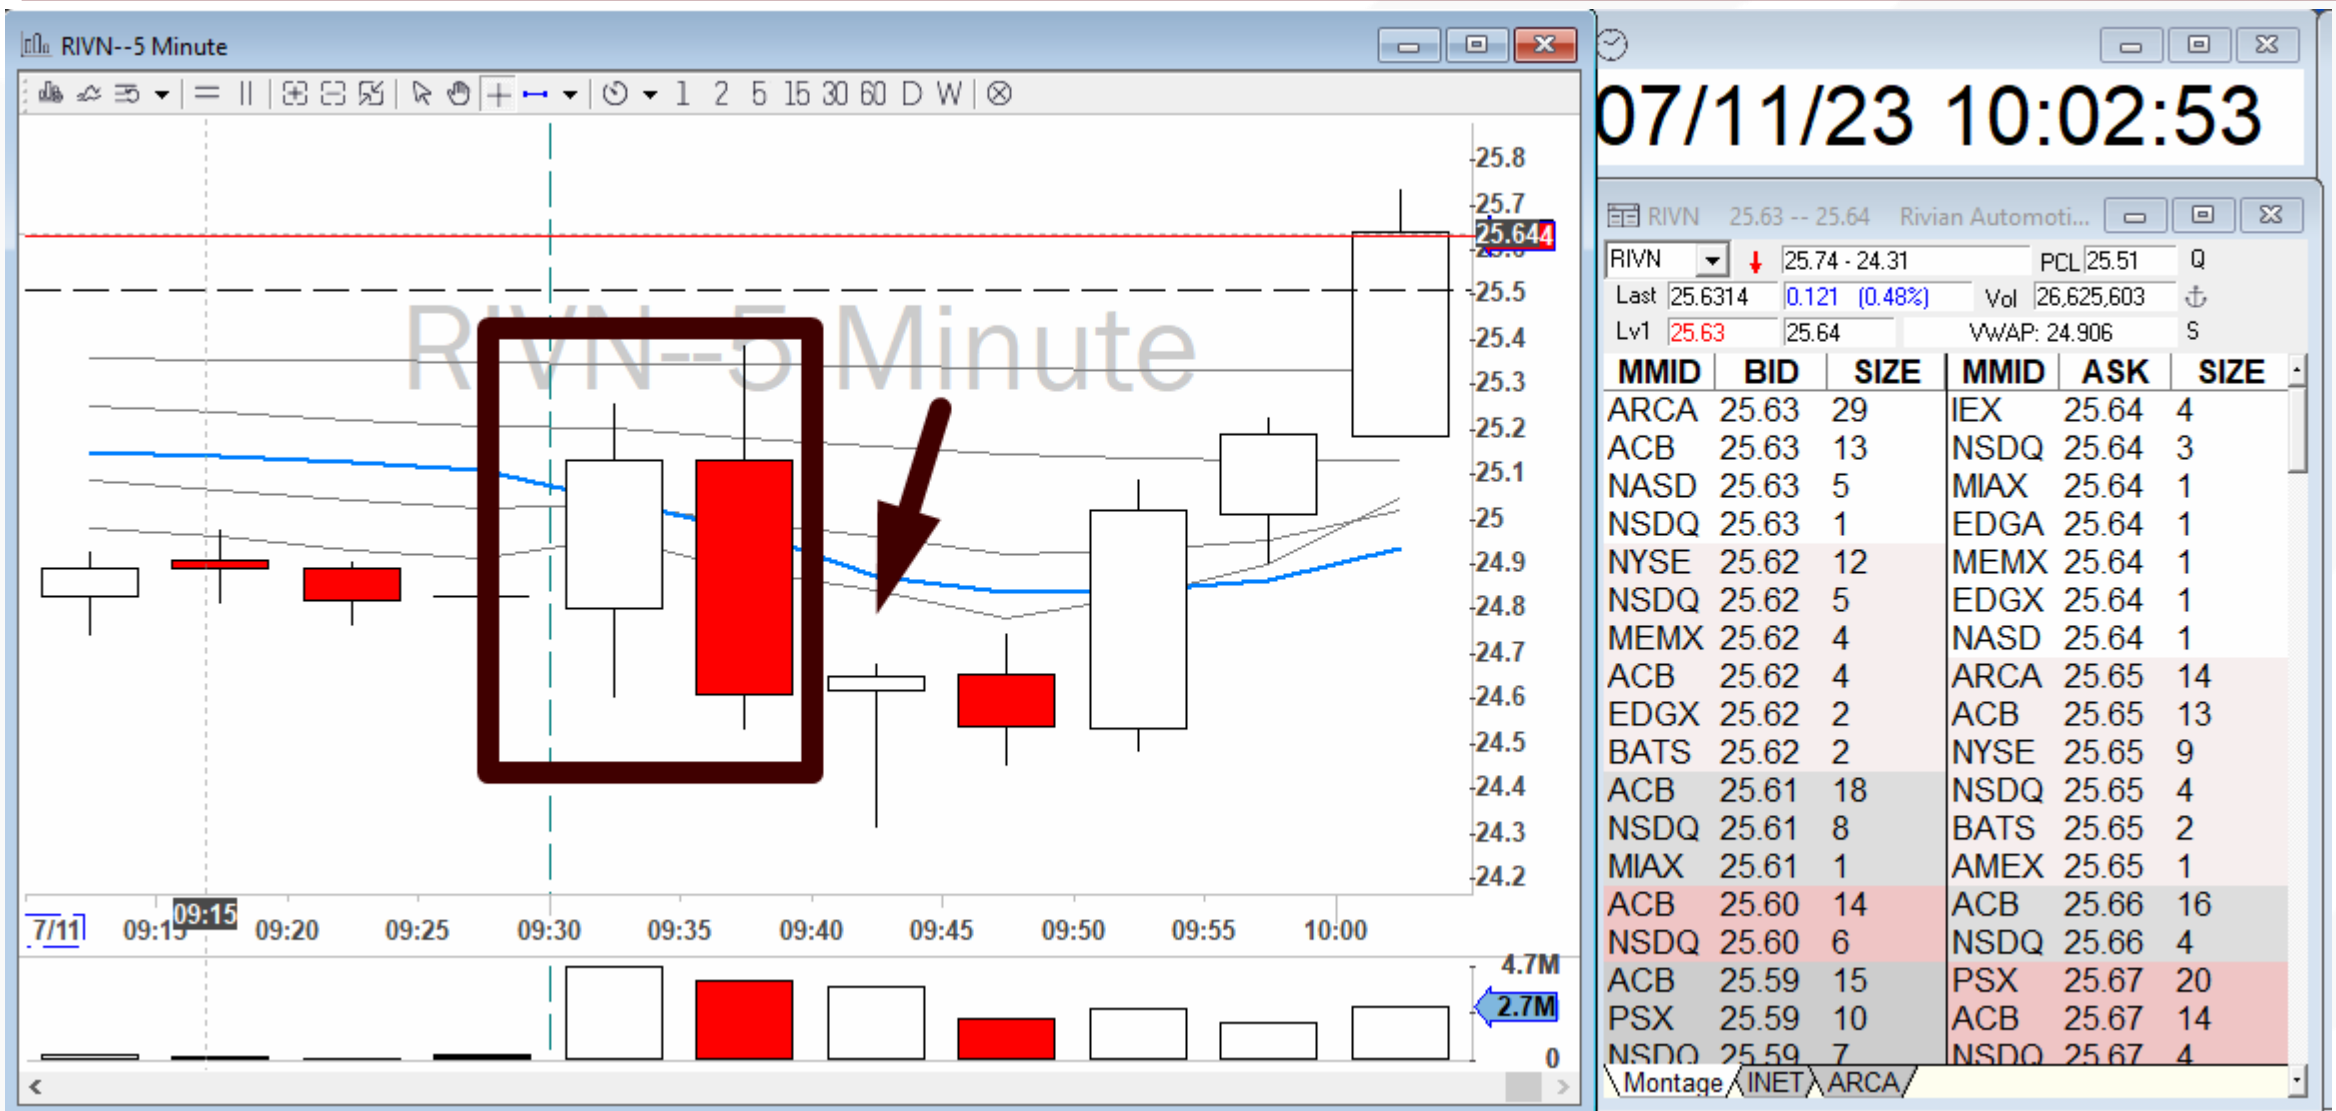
RIVN--5 Minute

1 2 5 15 30 60 D W

RIVN--5 Minute

25.8
25.7
25.644
25.5
25.4
25.3
25.2
25.1
25
24.9
24.8
24.7
24.6
24.5
24.4
24.3
24.2

7/11 09:15 09:15 09:20 09:25 09:30 09:35 09:40 09:45 09:50 09:55 10:00

4.7M
2.7M
0

07/11/23 10:02:53

RIVN 25.63 -- 25.64 Rivian Automoti...

RIVN 25.74 - 24.31 PCL 25.51 Q
Last 25.6314 0.121 (0.48%) Vol 26,625,603
Lv1 25.63 25.64 VWAP: 24.906 S

| MMID | BID | SIZE | MMID | ASK | SIZE |
|---|---|---|---|---|---|
| ARCA | 25.63 | 29 | IEX | 25.64 | 4 |
| ACB | 25.63 | 13 | NSDQ | 25.64 | 3 |
| NASD | 25.63 | 5 | MIAX | 25.64 | 1 |
| NSDQ | 25.63 | 1 | EDGA | 25.64 | 1 |
| NYSE | 25.62 | 12 | MEMX | 25.64 | 1 |
| NSDQ | 25.62 | 5 | EDGX | 25.64 | 1 |
| MEMX | 25.62 | 4 | NASD | 25.64 | 1 |
| ACB | 25.62 | 4 | ARCA | 25.65 | 14 |
| EDGX | 25.62 | 2 | ACB | 25.65 | 13 |
| BATS | 25.62 | 2 | NYSE | 25.65 | 9 |
| ACB | 25.61 | 18 | NSDQ | 25.65 | 4 |
| NSDQ | 25.61 | 8 | BATS | 25.65 | 2 |
| MIAX | 25.61 | 1 | AMEX | 25.65 | 1 |
| ACB | 25.60 | 14 | ACB | 25.66 | 16 |
| NSDQ | 25.60 | 6 | NSDQ | 25.66 | 4 |
| ACB | 25.59 | 15 | PSX | 25.67 | 20 |
| PSX | 25.59 | 10 | ACB | 25.67 | 14 |
| NSDQ | 25.59 | 7 | NSDQ | 25.67 | 4 |

Montage INET ARCA